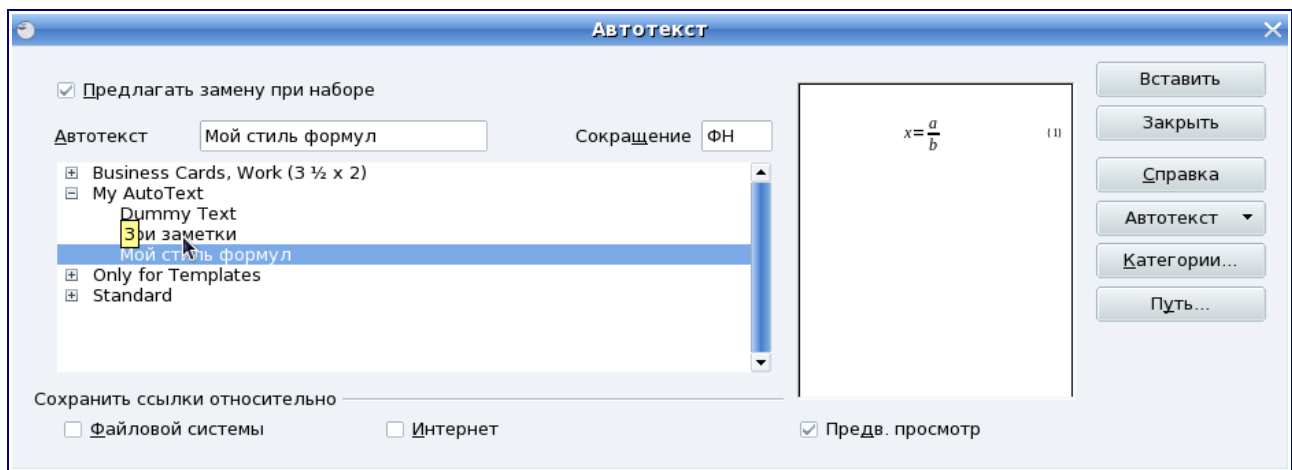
Автотекст

Предлагать замену при наборе

Автотекст Мой стиль формул

Сокращение ФН

Business Cards, Work (3 ½ x 2)
My AutoText
Dummy Text
3 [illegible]ои заметки
Мой стиль формул
Only for Templates
Standard

$x=\frac{a}{b}$ (1)

Вставить
Закрыть
Справка
Автотекст
Категории...
Путь...

Сохранить ссылки относительно

Файловой системы

Интернет

Предв. просмотр